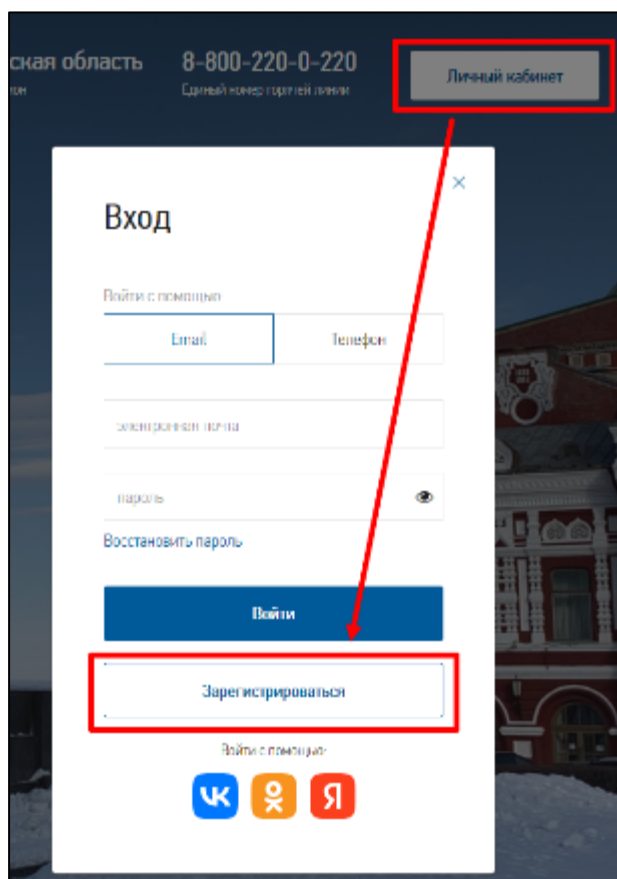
ская область
гон

8-800-220-0-220
Единый номер горячей линии

Личный кабинет

×

Вход

Войти с помощью

Email

Телефон

электронная почта

пароль

Восстановить пароль

Войти

Зарегистрироваться

Войти с помощью

VK

Я